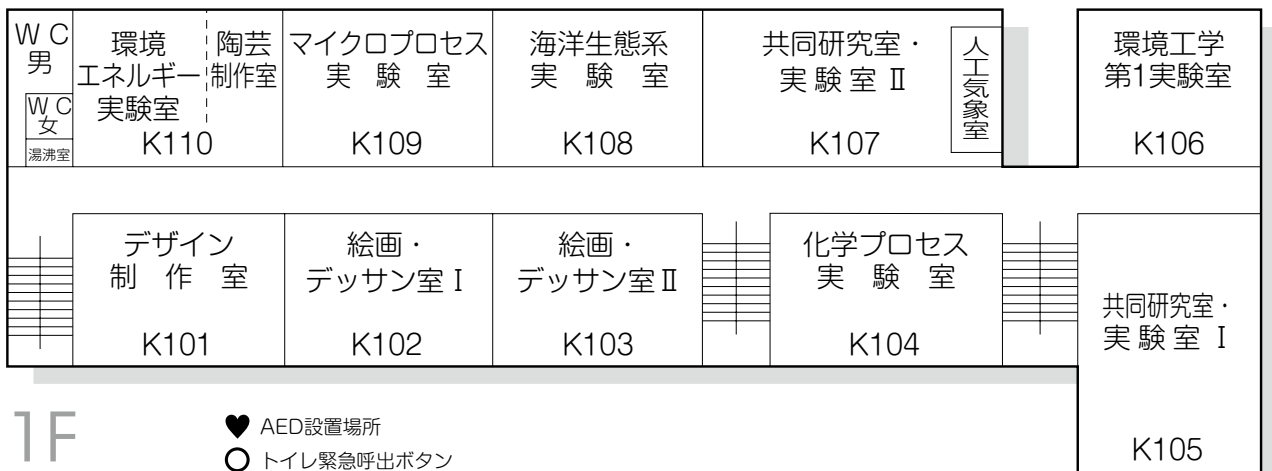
W C 男

W C 女

湯沸室

環境エネルギー実験室
K110

陶芸制作室

マイクロプロセス実験室
K109

海洋生態系実験室
K108

共同研究室・実験室Ⅱ
K107

人工気象室

環境工学第1実験室
K106

デザイン制作室
K101

絵画・デッサン室Ⅰ
K102

絵画・デッサン室Ⅱ
K103

化学プロセス実験室
K104

共同研究室・実験室Ⅰ
K105

1F

AED設置場所

トイレ緊急呼出ボタン